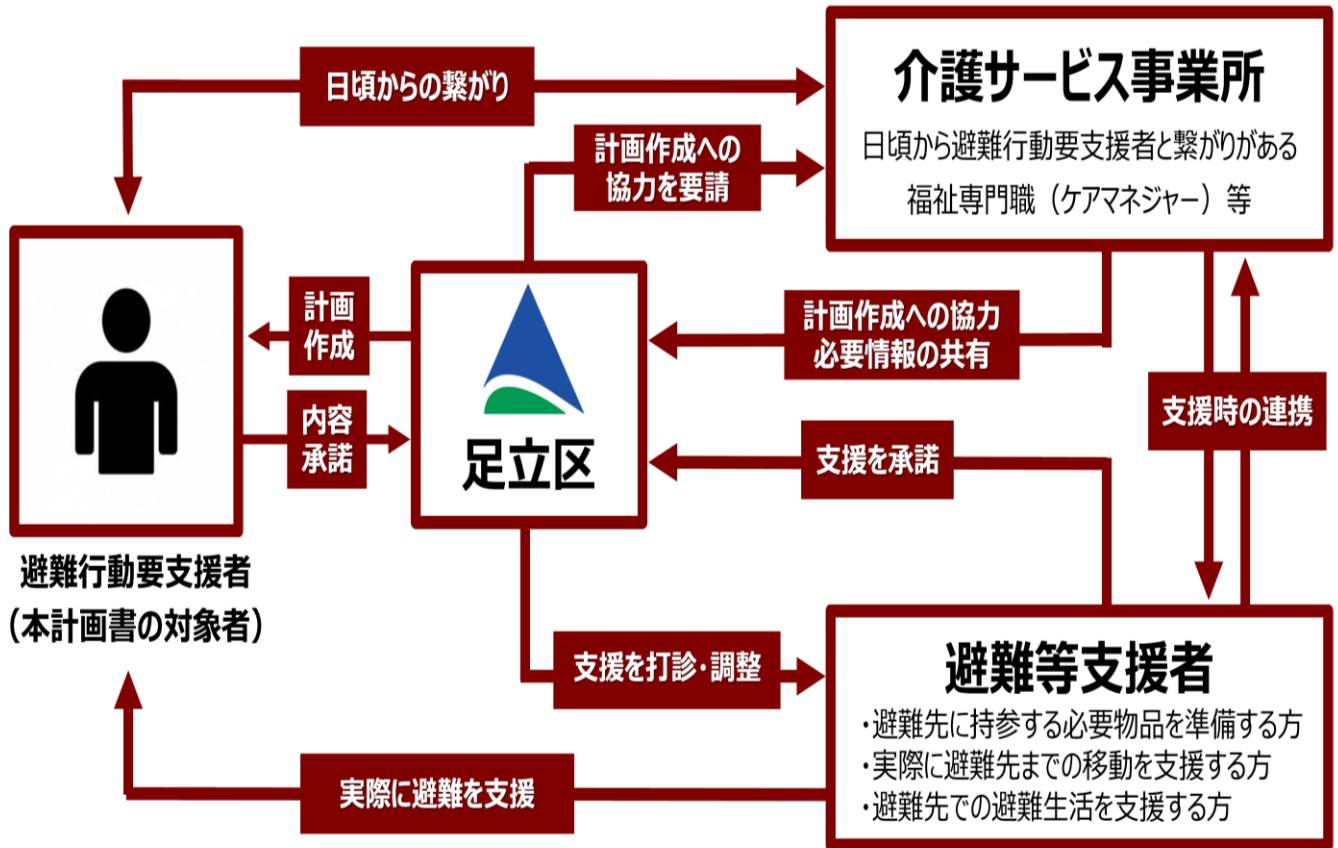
日頃からの繋がり

介護サービス事業所
日頃から避難行動要支援者と繋がりがある
福祉専門職（ケアマネジャー）等

計画作成への
協力を要請

計画
作成

内容
承諾

足立区

計画作成への協力
必要情報の共有

支援時の連携

支援を承諾

避難行動要支援者
（本計画書の対象者）

支援を打診・調整

避難等支援者
・避難先に持参する必要物品を準備する方
・実際に避難先までの移動を支援する方
・避難先での避難生活を支援する方

実際に避難を支援